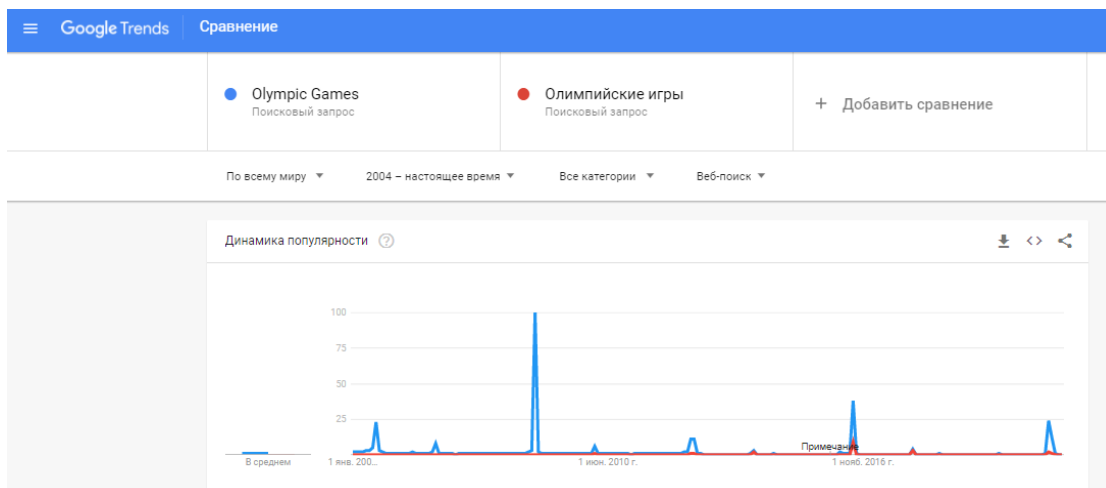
Google Trends Сравнение

Olympic Games
Поисковый запрос

Олимпийские игры
Поисковый запрос

+ Добавить сравнение

По всему миру ▼ 2004 – настоящее время ▼ Все категории ▼ Веб-поиск ▼

Динамика популярности ?

100
75
50
25

В среднем
1 янв. 200...
1 июн. 2010 г.
1 нояб. 2016 г.
Примечание